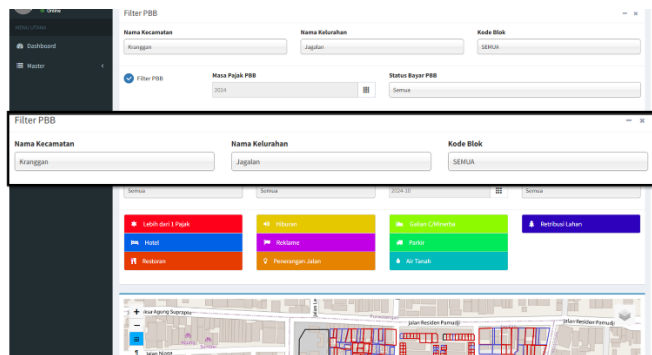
Online
MENU UTAMA
Dashboard
Master
Filter PBB
Nama Kecamatan
Kranggan
Nama Kelurahan
Jagalan
Kode Blok
SEMUA
Filter PBB
Masa Pajak PBB
2024
Status Bayar PBB
Semua
Filter PBB
Nama Kecamatan
Kranggan
Nama Kelurahan
Jagalan
Kode Blok
SEMUA
Semua
Semua
2024-10
Semua
Lebih dari 1 Pajak
Hiburan
Galian C/Minerba
Retribusi Lahan
Hotel
Reklame
Parkir
Restoran
Penerangan Jalan
Air Tanah
Jalan Agung Suprapto
Jalan Residen Pamudji
Jalan Residen Pamudji
Jalan Nippa